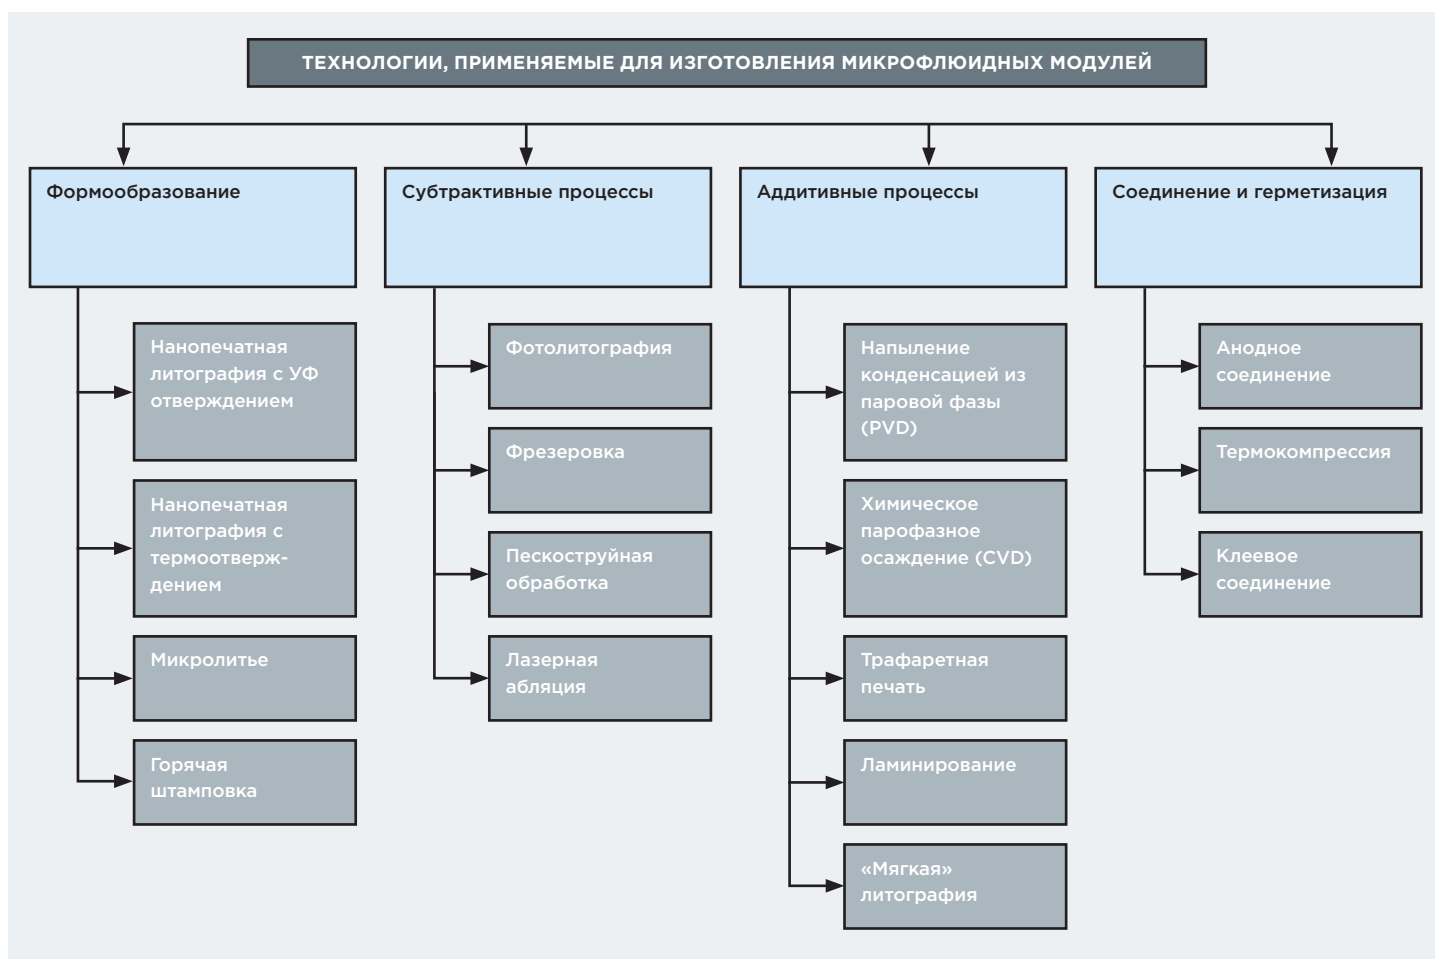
ТЕХНОЛОГИИ, ПРИМЕНЯЕМЫЕ ДЛЯ ИЗГОТОВЛЕНИЯ МИКРОФЛЮИДНЫХ МОДУЛЕЙ

Формообразование

Нанопечатная литография с УФ отверждением

Нанопечатная литография с термоотверждением

Микролитье

Горячая штамповка

Субтрактивные процессы

Фотолитография

Фрезеровка

Пескоструйная обработка

Лазерная абляция

Аддитивные процессы

Напыление конденсацией из паровой фазы (PVD)

Химическое парофазное осаждение (CVD)

Трафаретная печать

Ламинирование

«Мягкая» литография

Соединение и герметизация

Анодное соединение

Термокомпрессия

Клеевое соединение